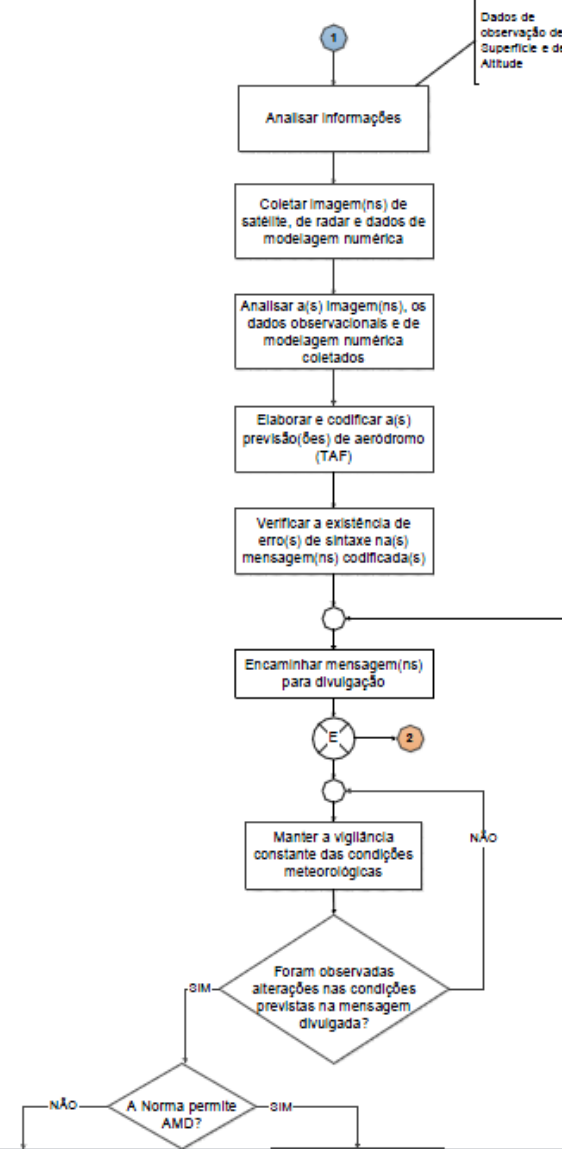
1

Dados de observação de Superfície e de Altitude

Analisar informações

Coletar imagem(ns) de satélite, de radar e dados de modelagem numérica

Analisar a(s) imagem(ns), os dados observacionais e de modelagem numérica coletados

Elaborar e codificar a(s) previsão(ões) de aeródromo (TAF)

Verificar a existência de erro(s) de sintaxe na(s) mensagem(ns) codificada(s)

Encaminhar mensagem(ns) para divulgação

E

2

Manter a vigilância constante das condições meteorológicas

NÃO

Foram observadas alterações nas condições previstas na mensagem divulgada?

SIM

NÃO

A Norma permite AMD?

SIM